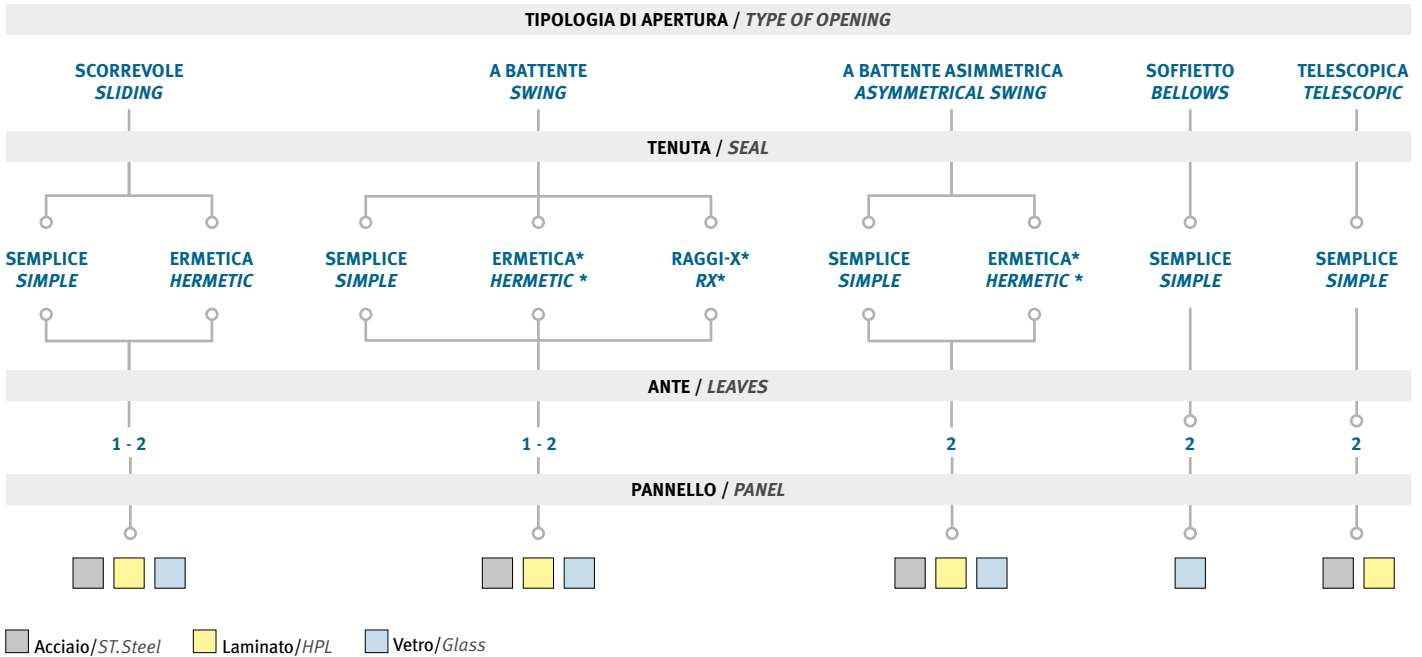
TIPOLOGIA DI APERTURA / TYPE OF OPENING

SCORREVOLE
SLIDING

A BATTENTE
SWING

A BATTENTE ASIMMETRICA
ASYMMETRICAL SWING

SOFFIETTO
BELLOWS

TELESCOPICA
TELESCOPIC

TENUTA / SEAL

SEMPLICE
SIMPLE

ERMETICA
HERMETIC

SEMPLICE
SIMPLE

ERMETICA*
HERMETIC *

RAGGI-X*
RX*

SEMPLICE
SIMPLE

ERMETICA*
HERMETIC *

SEMPLICE
SIMPLE

SEMPLICE
SIMPLE

ANTE / LEAVES

1 - 2

1 - 2

2

2

2

PANNELLO / PANEL

Acciaio/ST.Steel Laminato/HPL Vetro/Glass